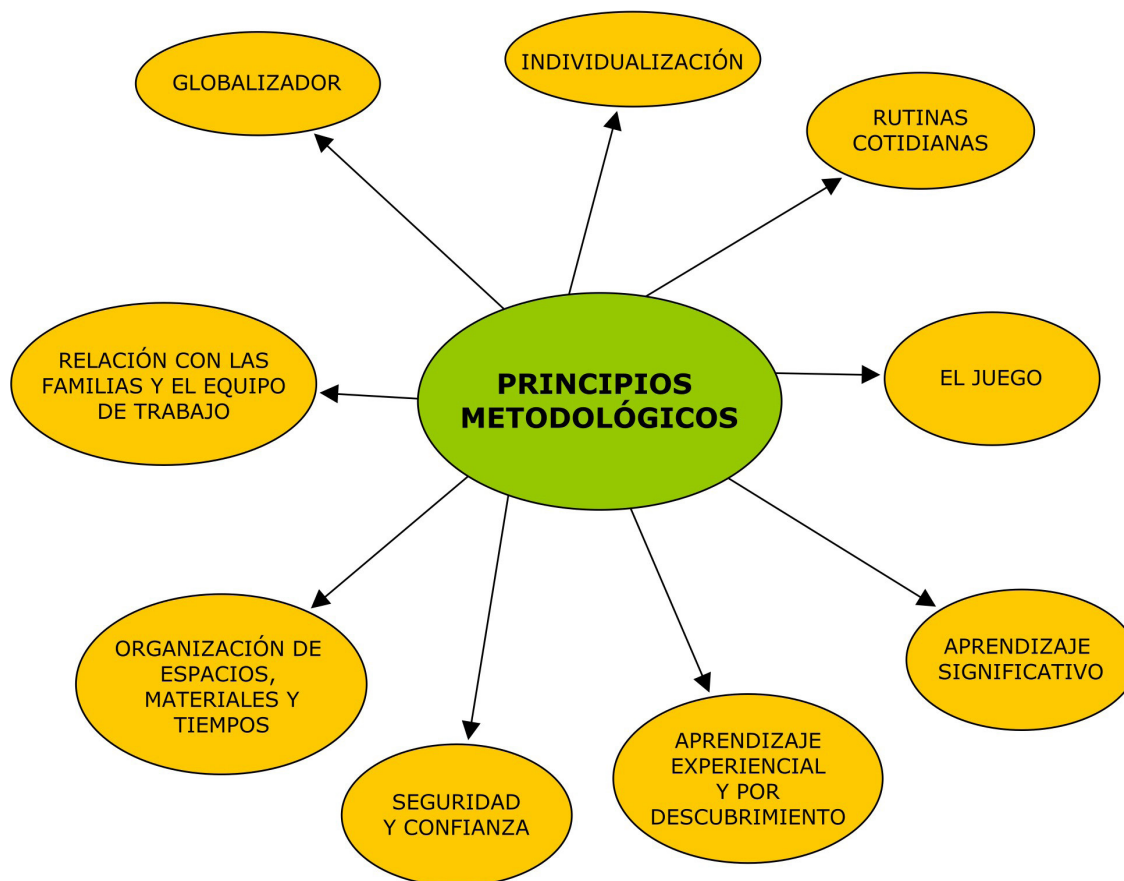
PRINCIPIOS METODOLÓGICOS

GLOBALIZADOR

INDIVIDUALIZACIÓN

RUTINAS COTIDIANAS

EL JUEGO

APRENDIZAJE SIGNIFICATIVO

APRENDIZAJE EXPERIENCIAL Y POR DESCUBRIMIENTO

SEGURIDAD Y CONFIANZA

ORGANIZACIÓN DE ESPACIOS, MATERIALES Y TIEMPOS

RELACIÓN CON LAS FAMILIAS Y EL EQUIPO DE TRABAJO